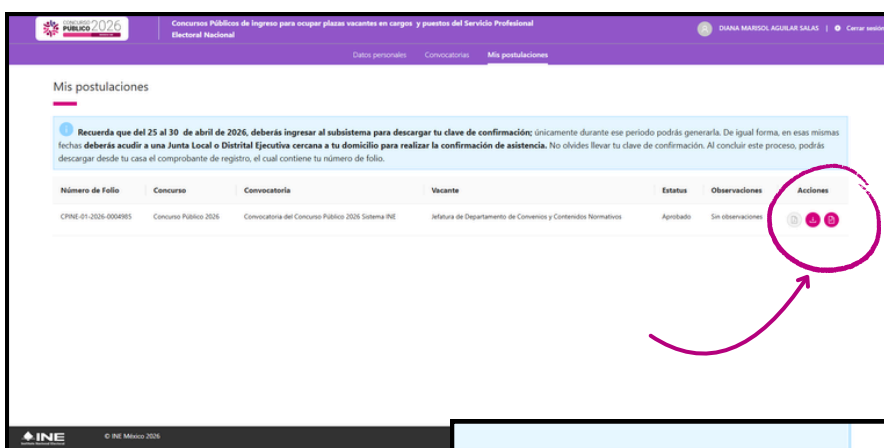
CONCURSO PÚBLICO 2026

Concursos Públicos de ingreso para ocupar plazas vacantes en cargos y puestos del Servicio Profesional Electoral Nacional

DIANA MARISOL AGUILAR SALAS | Cerrar sesión

Datos personales Convocatorias Mis postulaciones

Mis postulaciones

Recuerda que del 25 al 30 de abril de 2026, deberás ingresar al subsistema para descargar tu clave de confirmación; únicamente durante ese periodo podrás generarla. De igual forma, en esas mismas fechas deberás acudir a una Junta Local o Distrital Ejecutiva cercana a tu domicilio para realizar la confirmación de asistencia. No olvides llevar tu clave de confirmación. Al concluir este proceso, podrás descargar desde tu casa el comprobante de registro, el cual contiene tu número de folio.

| Número de Folio | Concurso | Convocatoria | Vacante | Estatus | Observaciones | Acciones |
|---|---|---|---|---|---|---|
| CPINE-01-2026-0004985 | Concurso Público 2026 | Convocatoria del Concurso Público 2026 Sistema INE | Jefatura de Departamento de Convenios y Contenidos Normativos | Aprobado | Sin observaciones | |

INE Instituto Nacional Electoral

© INE México 2026